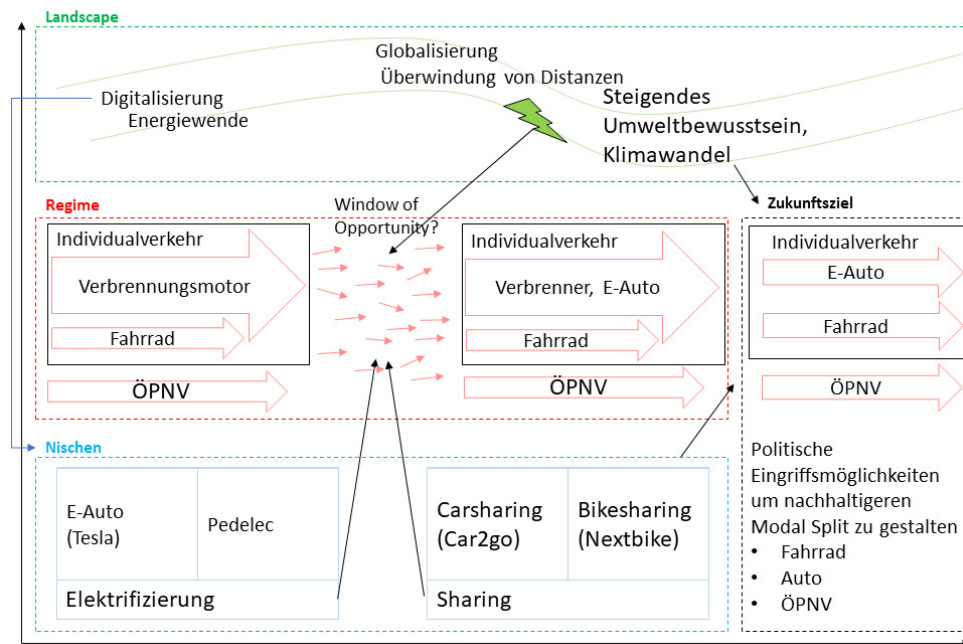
Landscape

Globalisierung
Überwindung von Distanzen

Digitalisierung
Energiewende

Steigendes Umweltbewusstsein, Klimawandel

Regime

Window of Opportunity?

Zukunftsziel

Individualverkehr
Verbrennungsmotor
Fahrrad
ÖPNV

Individualverkehr
Verbrenner, E-Auto
Fahrrad
ÖPNV

Individualverkehr
E-Auto
Fahrrad
ÖPNV

Nischen

| E-Auto (Tesla) | Pedelec |
|---|---|
| Elektrifizierung | |

| Carsharing (Car2go) | Bikesharing (Nextbike) |
|---|---|
| Sharing | |

Politische Eingriffsmöglichkeiten um nachhaltigeren Modal Split zu gestalten
• Fahrrad
• Auto
• ÖPNV